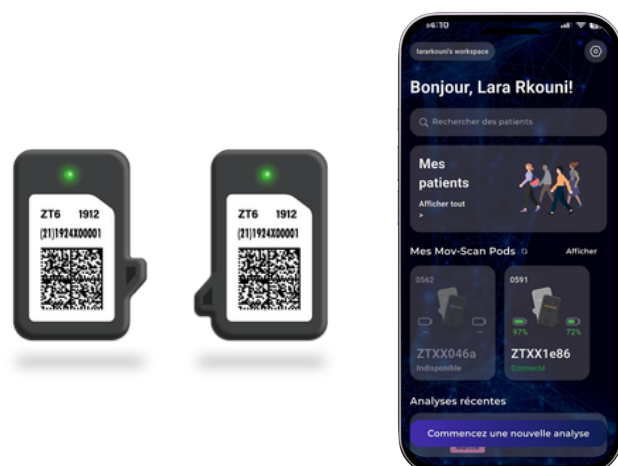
ZT6 1912
(21)1924X00001

ZT6 1912
(21)1924X00001

09:10

lararkouni's workspace

Bonjour, Lara Rkouni!

Rechercher des patients

Mes patients

Afficher tout
>

Mes Mov-Scan Pods

Afficher

0562

ZTXX046a
Indisponible

0591

97%

72%

ZTXX1e86
Connecté

Analyses récentes

Commencez une nouvelle analyse